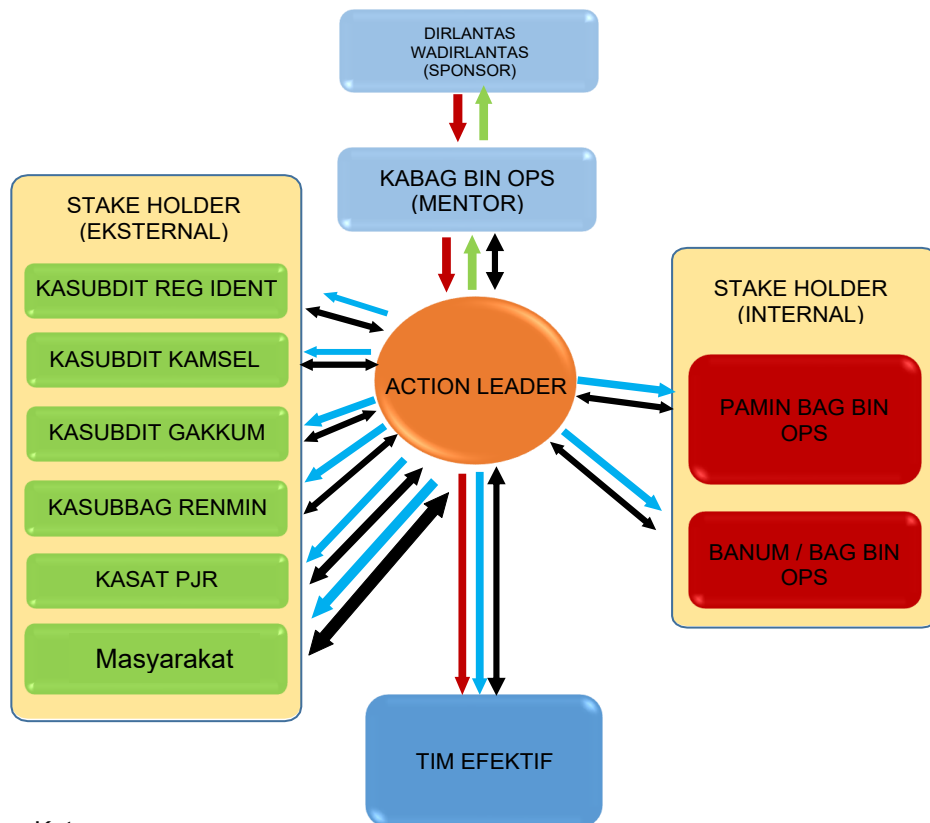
DIRLANTAS
WADIRLANTAS
(SPONSOR)

KABAG BIN OPS
(MENTOR)

STAKE HOLDER
(EKSTERNAL)

KASUBDIT REG IDENT

KASUBDIT KAMSEL

KASUBDIT GAKKUM

KASUBBAG RENMIN

KASAT PJR

Masyarakat

ACTION LEADER

STAKE HOLDER
(INTERNAL)

PAMIN BAG BIN OPS

BANUM / BAG BIN OPS

TIM EFEKTIF

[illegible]